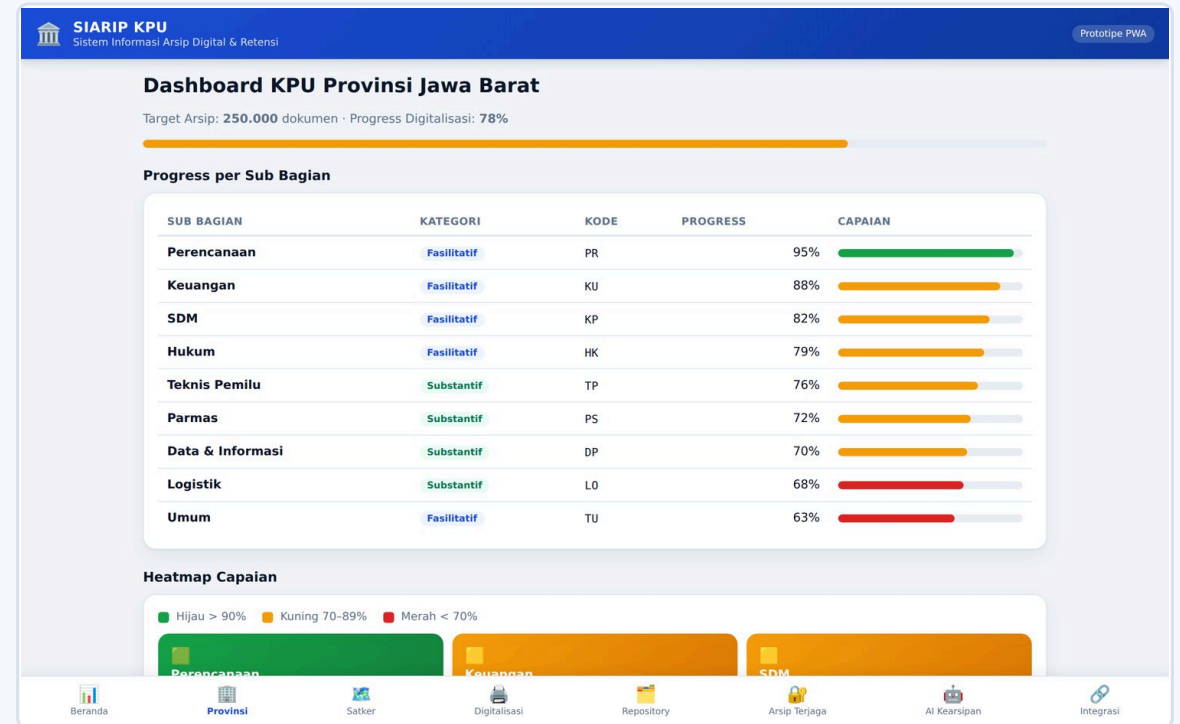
SIARIP KPU
Sistem Informasi Arsip Digital & Retensi

Prototipe PWA

Dashboard KPU Provinsi Jawa Barat

Target Arsip: 250.000 dokumen · Progress Digitalisasi: 78%

Progress per Sub Bagian

| SUB BAGIAN | KATEGORI | KODE | PROGRESS | CAPAIAN |
|---|---|---|---|---|
| Perencanaan | Fasilitatif | PR | 95% | |
| Keuangan | Fasilitatif | KU | 88% | |
| SDM | Fasilitatif | KP | 82% | |
| Hukum | Fasilitatif | HK | 79% | |
| Teknis Pemilu | Substantif | TP | 76% | |
| Parmas | Substantif | PS | 72% | |
| Data & Informasi | Substantif | DP | 70% | |
| Logistik | Substantif | LO | 68% | |
| Umum | Fasilitatif | TU | 63% | |

Heatmap Capaian

Hijau > 90% Kuning 70–89% Merah < 70%

Perencanaan
Keuangan
SDM

Beranda
Provinsi
Satker
Digitalisasi
Repository
Arsip Terjaga
AI Kearsipan
Integrasi